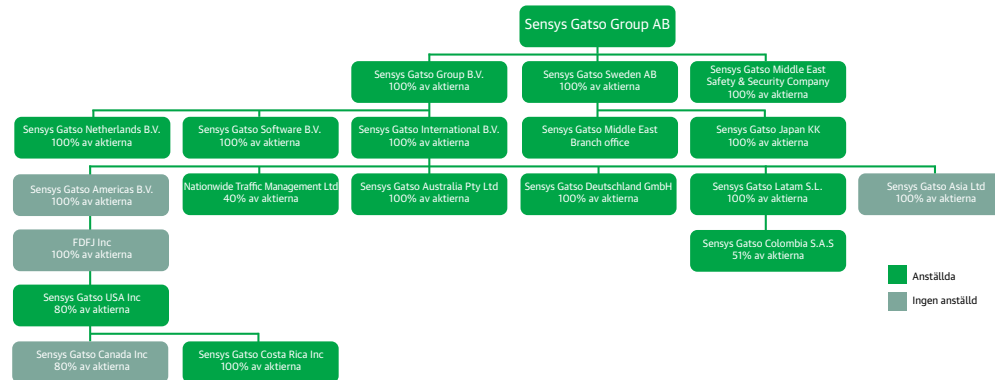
Sensys Gatso Group AB

Sensys Gatso Group B.V.
100% av aktierna

Sensys Gatso Sweden AB
100% av aktierna

Sensys Gatso Middle East Safety & Security Company
100% av aktierna

Sensys Gatso Netherlands B.V.
100% av aktierna

Sensys Gatso Software B.V.
100% av aktierna

Sensys Gatso International B.V.
100% av aktierna

Sensys Gatso Middle East
Branch office

Sensys Gatso Japan KK
100% av aktierna

Sensys Gatso Americas B.V.
100% av aktierna

Nationwide Traffic Management Ltd
40% av aktierna

Sensys Gatso Australia Pty Ltd
100% av aktierna

Sensys Gatso Deutschland GmbH
100% av aktierna

Sensys Gatso Latam S.L.
100% av aktierna

Sensys Gatso Asia Ltd
100% av aktierna

FDFJ Inc
100% av aktierna

Sensys Gatso Colombia S.A.S
51% av aktierna

Anställda

Ingen anställd

Sensys Gatso USA Inc
80% av aktierna

Sensys Gatso Canada Inc
80% av aktierna

Sensys Gatso Costa Rica Inc
100% av aktierna